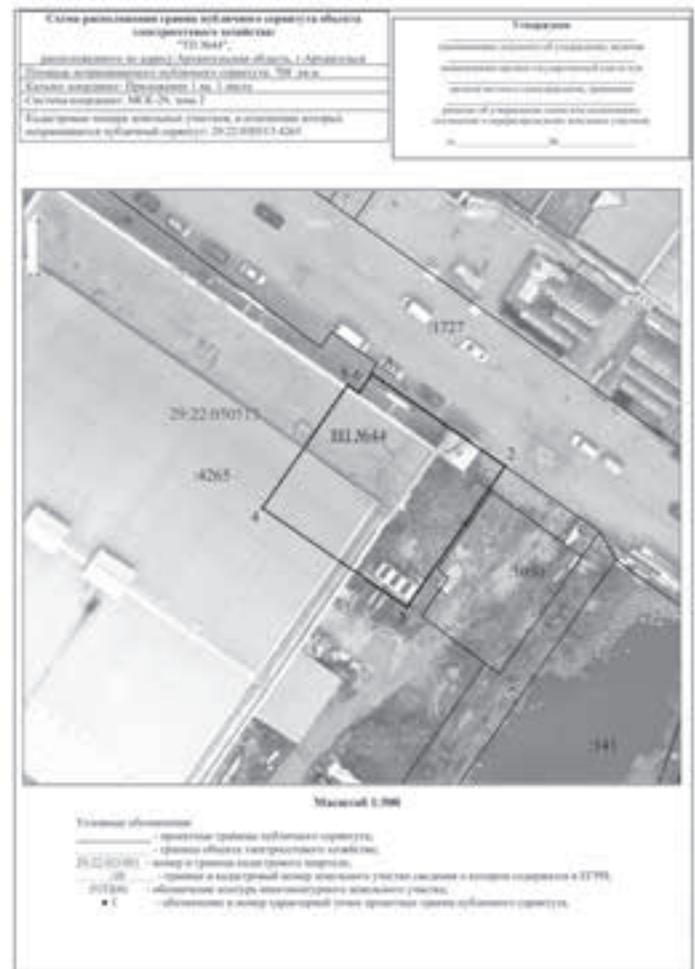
Схема расположения границ публичного сервитута объекта электросетевого хозяйства "ТП №44", расположенного по адресу: Архангельская область, г.Архангельск

Площадь испрашиваемого публичного сервитута: 700 кв.м.

Каталог координат: Приложение 1 на 1 листе

Система координат: МСК-29, зона 2

Кадастровые номера земельных участков, в отношении которых испрашивается публичный сервитут: 29:22:050513:4265

Утверждена

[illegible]

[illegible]

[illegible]

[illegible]

«___» __________ 20__ г.

:1727

29:22:050513

ТП №44

:4265

4

2

:1680

:141

Масштаб 1:500

Условные обозначения:

____________ - проектные границы публичного сервитута,

____________ - границы объекта электросетевого хозяйства,

29:22:021001 - номер и граница кадастрового квартала,

:18 - граница и кадастровый номер земельного участка сведения о котором содержатся в ЕГРН,

:57(6) - обозначение контура многоконтурного земельного участка,

• 1 - обозначение и номер характерной точки проектных границ публичного сервитута.